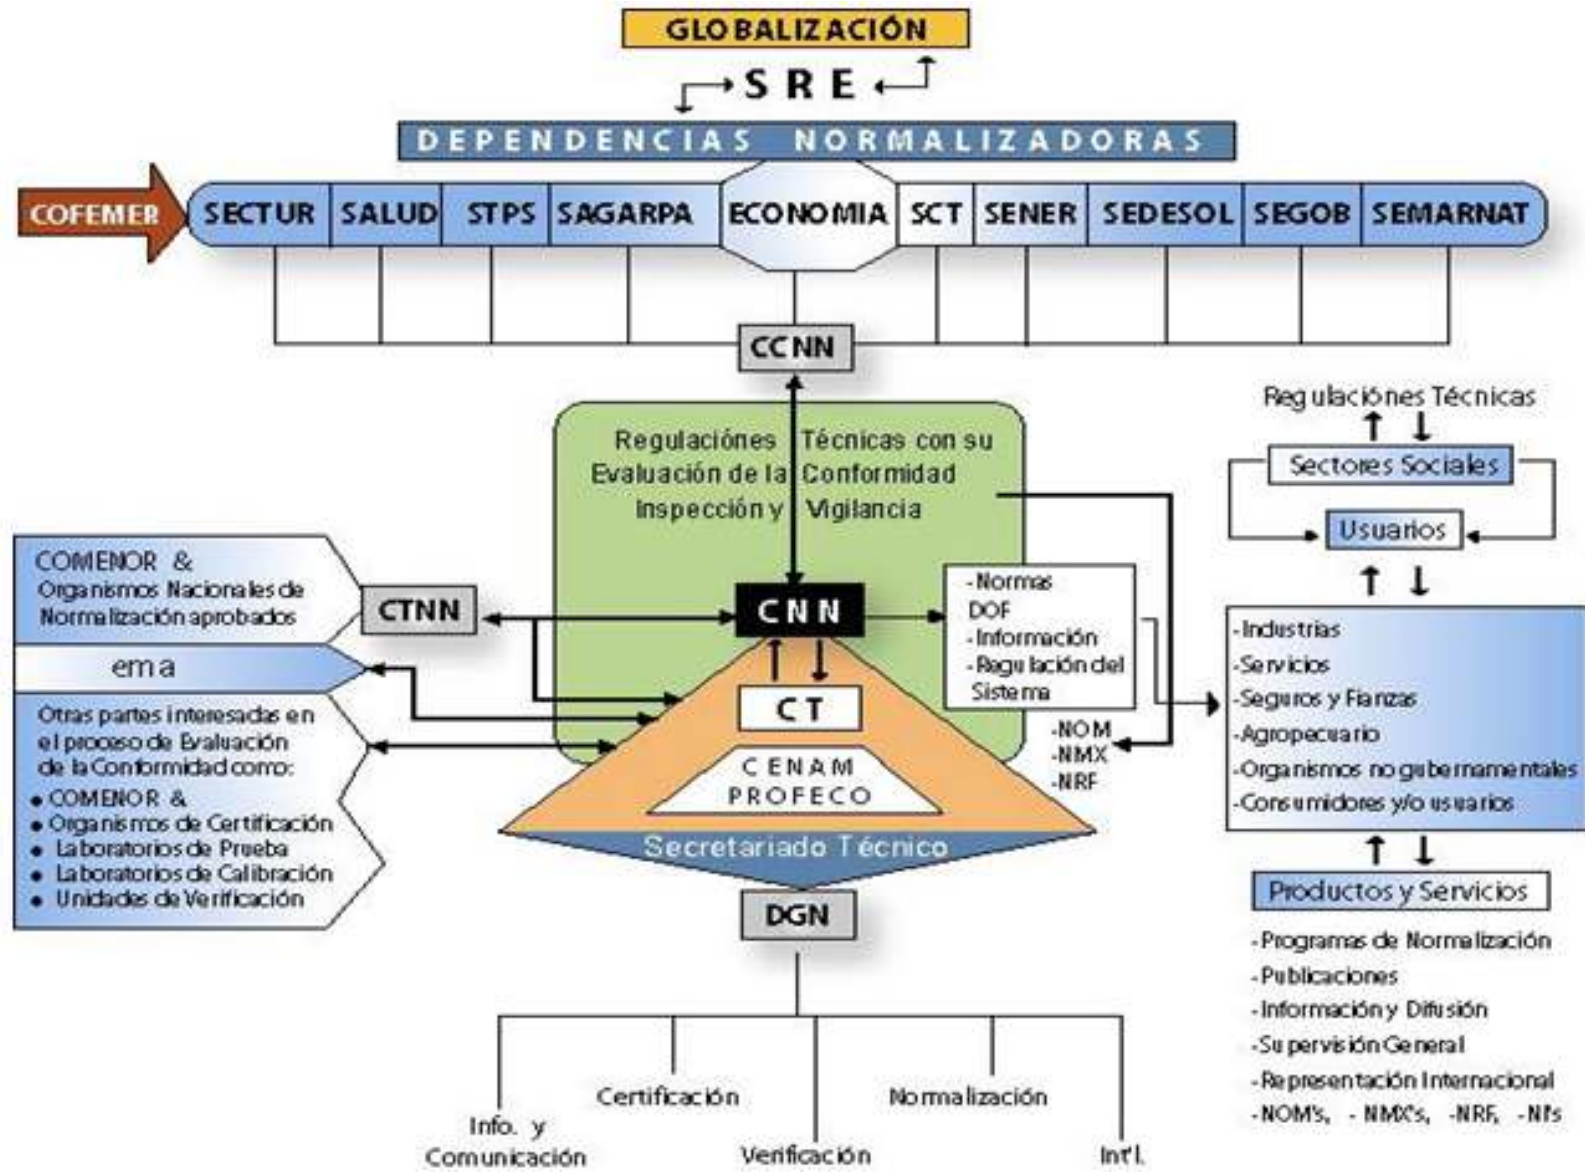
GLOBALIZACIÓN

SRE

DEPENDENCIAS NORMALIZADORAS

COFEMER

SECTUR | SALUD | STPS | SAGARPA | ECONOMIA | SCT | SENER | SEDESOL | SEGOB | SEMARNAT

CCNN

Regulaciónes Técnicas con su Evaluación de la Conformidad Inspección y Vigilancia

Regulaciónes Técnicas

Sectores Sociales

Usuarios

COMENOR & Organismos Nacionales de Normalización aprobados

CTNN

CNN

ema

-Normas DOF
-Información
-Regulación del Sistema

-Industrias
-Servicios
-Seguros y Fianzas
-Agropecuario
-Organismos no gubernamentales
-Consumidores y/o usuarios

Otras partes interesadas en el proceso de Evaluación de la Conformidad como:
• COMENOR &
• Organismos de Certificación
• Laboratorios de Prueba
• Laboratorios de Calibración
• Unidades de Verificación

CT

CENAM
PROFECO

-NOM
-NMX
-NRF

Secretariado Técnico

Productos y Servicios

DGN

-Programas de Normalización
-Publicaciones
-Información y Difusión
-Supervisión General
-Representación Internacional
-NOM's, -NMX's, -NRF, -NI's

Info. y Comunicación

Certificación

Verificación

Normalización

Int'l.